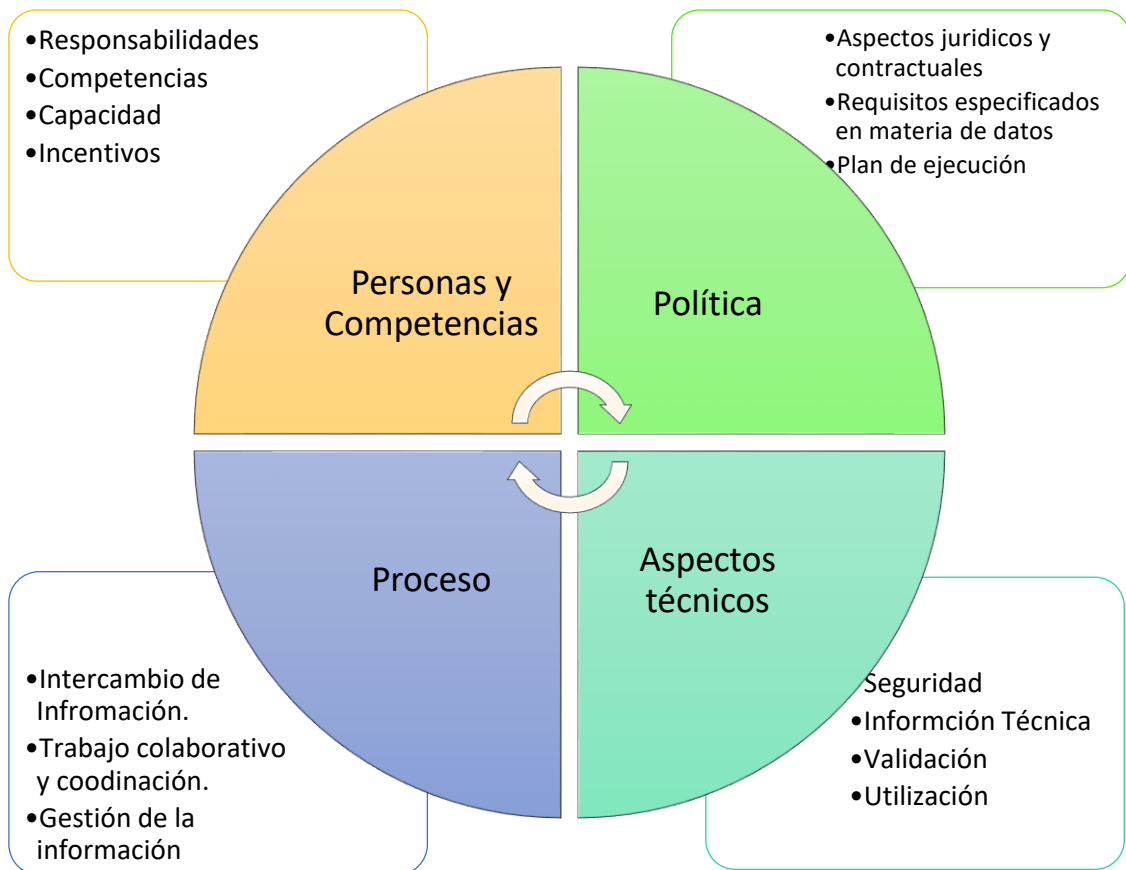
•Responsabilidades
•Competencias
•Capacidad
•Incentivos

•Aspectos juridicos y contractuales
•Requisitos especificados en materia de datos
•Plan de ejecución

Personas y Competencias

Política

Proceso

Aspectos técnicos

•Intercambio de Infromación.
•Trabajo colaborativo y coodinación.
•Gestión de la información

Seguridad
•Informción Técnica
•Validación
•Utilización